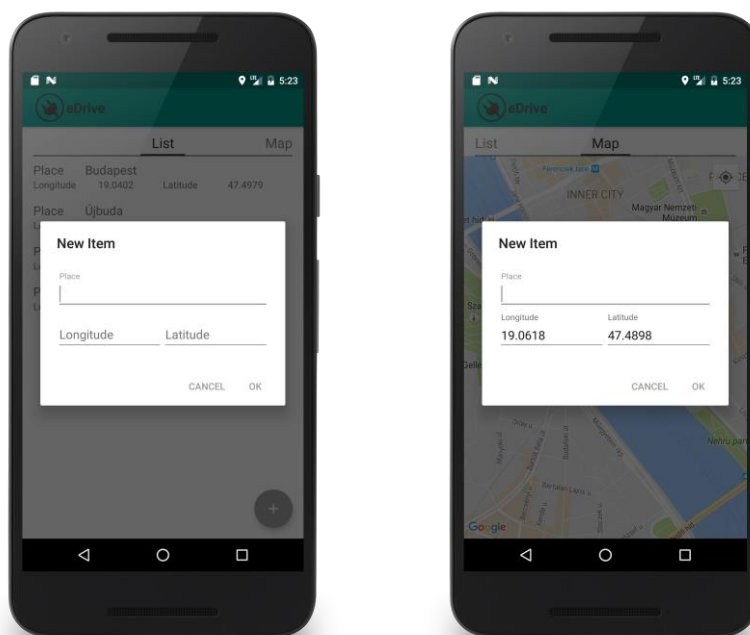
5:23

eDrive

List

Map

Place Budapest

Longitude 19.0402 Latitude 47.4979

Place Újbuda

New Item

Place

Longitude

Latitude

CANCEL

OK

+

5:23

eDrive

List

Map

INNER CITY

Magyar Nemzeti Múzeum

New Item

Place

Longitude

19.0618

Latitude

47.4898

CANCEL

OK

Google